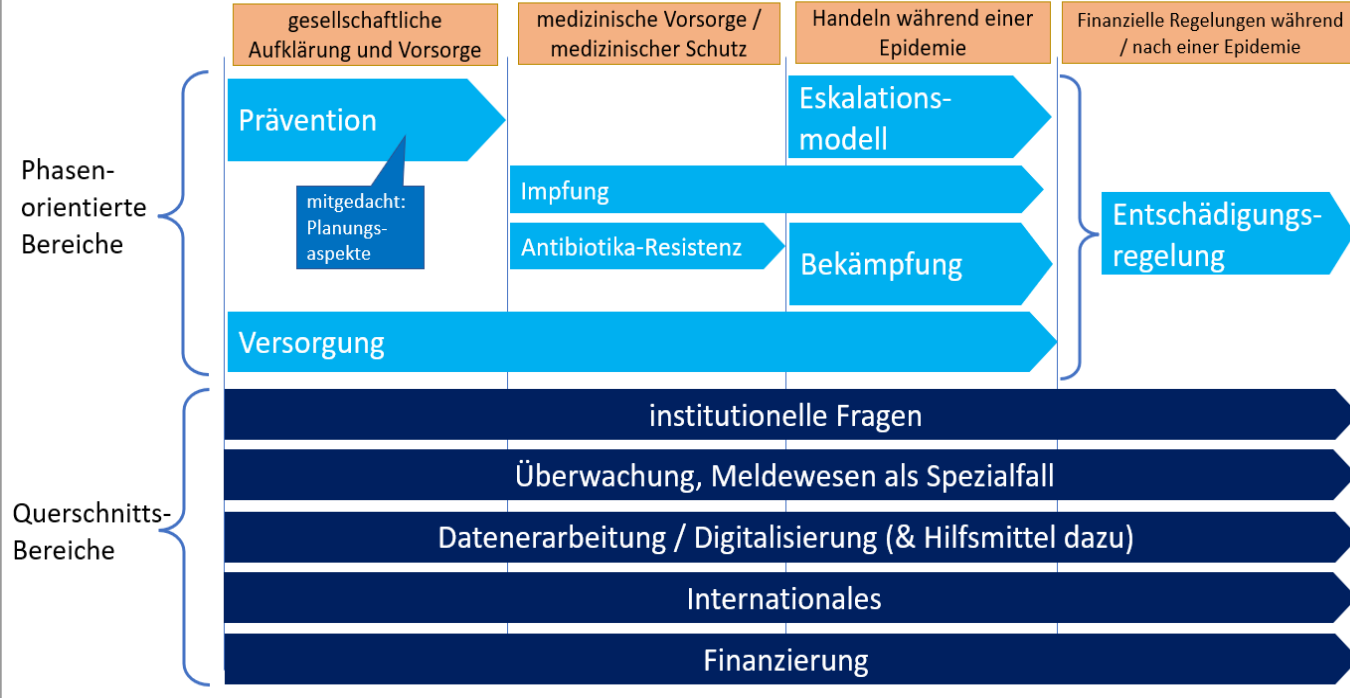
gesellschaftliche Aufklärung und Vorsorge

medizinische Vorsorge / medizinischer Schutz

Handeln während einer Epidemie

Finanzielle Regelungen während / nach einer Epidemie

Phasen-orientierte Bereiche

Prävention

mitgedacht: Planungs-aspekte

Eskalations-modell

Impfung

Antibiotika-Resistenz

Bekämpfung

Entschädigungs-regelung

Versorgung

Querschnitts-Bereiche

institutionelle Fragen

Überwachung, Meldewesen als Spezialfall

Datenerarbeitung / Digitalisierung (& Hilfsmittel dazu)

Internationales

Finanzierung